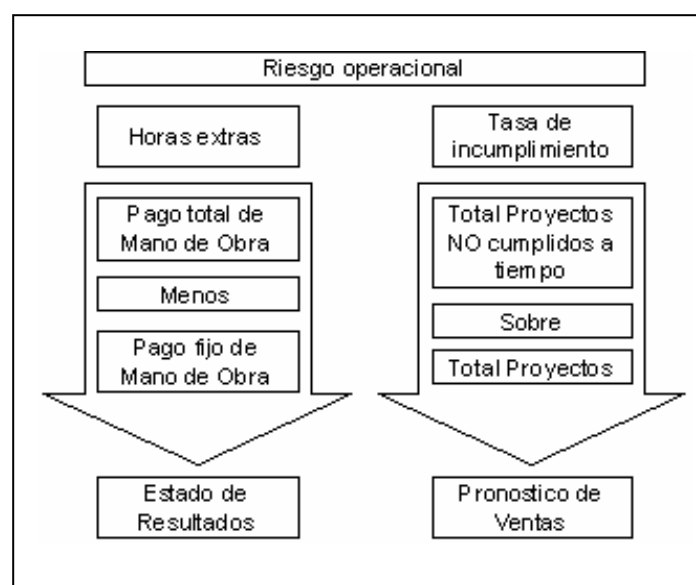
Riesgo operacional

Horas extras

Tasa de incumplimiento

Pago total de Mano de Obra

Menos

Pago fijo de Mano de Obra

Total Proyectos NO cumplidos a tiempo

Sobre

Total Proyectos

Estado de Resultados

Pronostico de Ventas